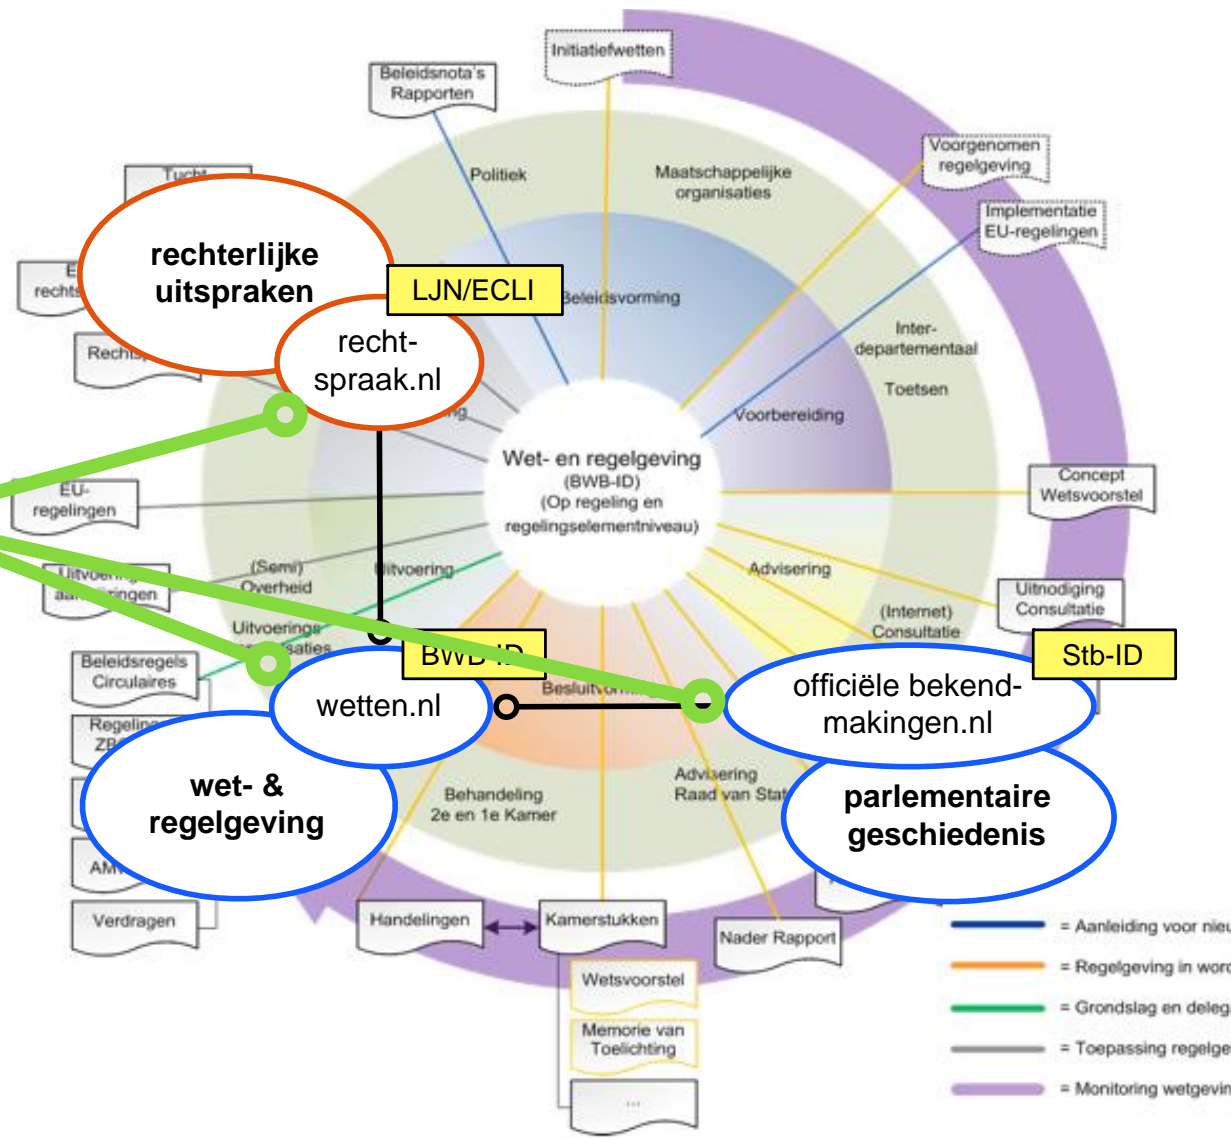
Initiatiefwetten

Beleidsnota's Rapporten

Tucht

rechterlijke uitspraken

LJN/ECLI

Politiek

Maatschappelijke organisaties

Voorgenomen regelgeving

Implementatie EU-regelingen

Beleidsvorming

recht- spraak.nl

Inter- departementaal

Toetsen

Voorbereiding

Wet- en regelgeving (BWB-ID) (Op regeling en regelingselementniveau)

Concept Wetsvoorstel

EU- regelingen

(Semi) Overheid

Uitvoering

Advisering

Uitnodiging Consultatie

(Internet) Consultatie

Uitvoeringsorganisaties

BWB-ID

Stb-ID

Beleidsregels Circulaires

wetten.nl

officiële bekend- makingen.nl

Besluitvorming

Regelingen ZBO

wet- & regelgeving

Advisering Raad van State

parlementaire geschiedenis

Behandeling 2e en 1e Kamer

AMvB

Verdragen

Handelingen

Kamerstukken

Nader Rapport

Wetsvoorstel

Memorie van Toelichting

...

= Aanleiding voor nieu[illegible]

= Regelgeving in word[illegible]

= Grondslag en deleg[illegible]

= Toepassing regelge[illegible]

= Monitoring wetgevin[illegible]